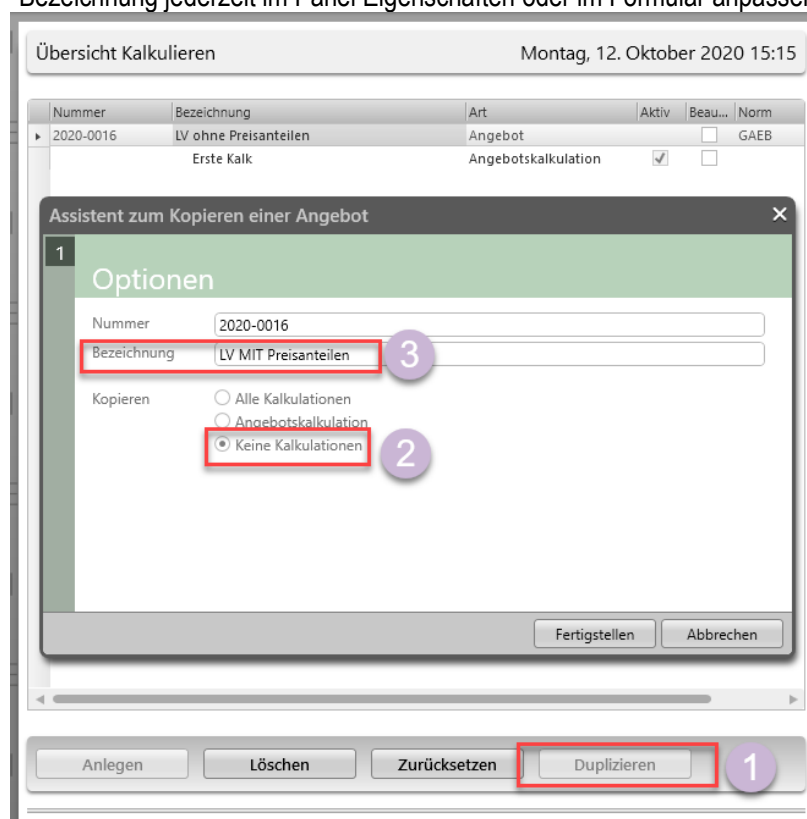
Bezeichnung jederzeit im Panel Eigenschaften oder im Formular anpassen

Übersicht Kalkulieren

Montag, 12. Oktober 2020 15:15

| Nummer | Bezeichnung | Art | Aktiv | Beau... | Norm |
|---|---|---|---|---|---|
| 2020-0016 | LV ohne Preisanteilen | Angebot | | ☐ | GAEB |
| | Erste Kalk | Angebotskalkulation | ✓ | ☐ | |

Assistent zum Kopieren einer Angebot

1

Optionen

Nummer 2020-0016

Bezeichnung LV MIT Preisanteilen

3

Kopieren

Alle Kalkulationen

Angebotskalkulation

Keine Kalkulationen

2

Fertigstellen

Abbrechen

Anlegen

Löschen

Zurücksetzen

Duplizieren

1